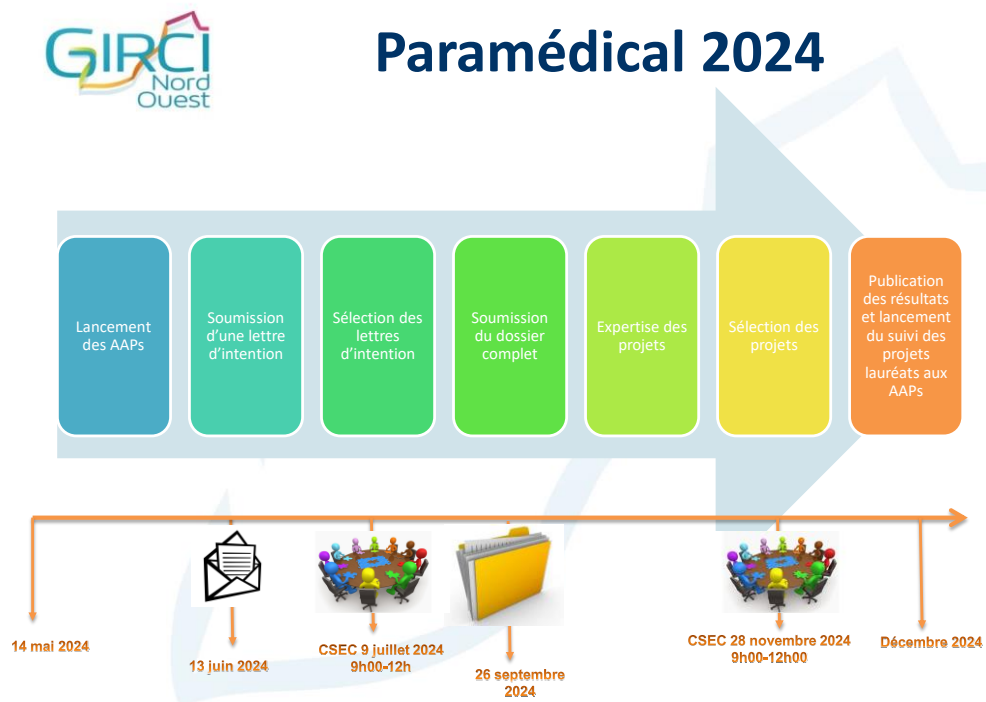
GIRCI Nord Ouest

Paramédical 2024

Lancement des AAPs

Soumission d'une lettre d'intention

Sélection des lettres d'intention

Soumission du dossier complet

Expertise des projets

Sélection des projets

Publication des résultats et lancement du suivi des projets lauréats aux AAPs

14 mai 2024

13 juin 2024

CSEC 9 juillet 2024 9h00-12h

26 septembre 2024

CSEC 28 novembre 2024 9h00-12h00

Décembre 2024